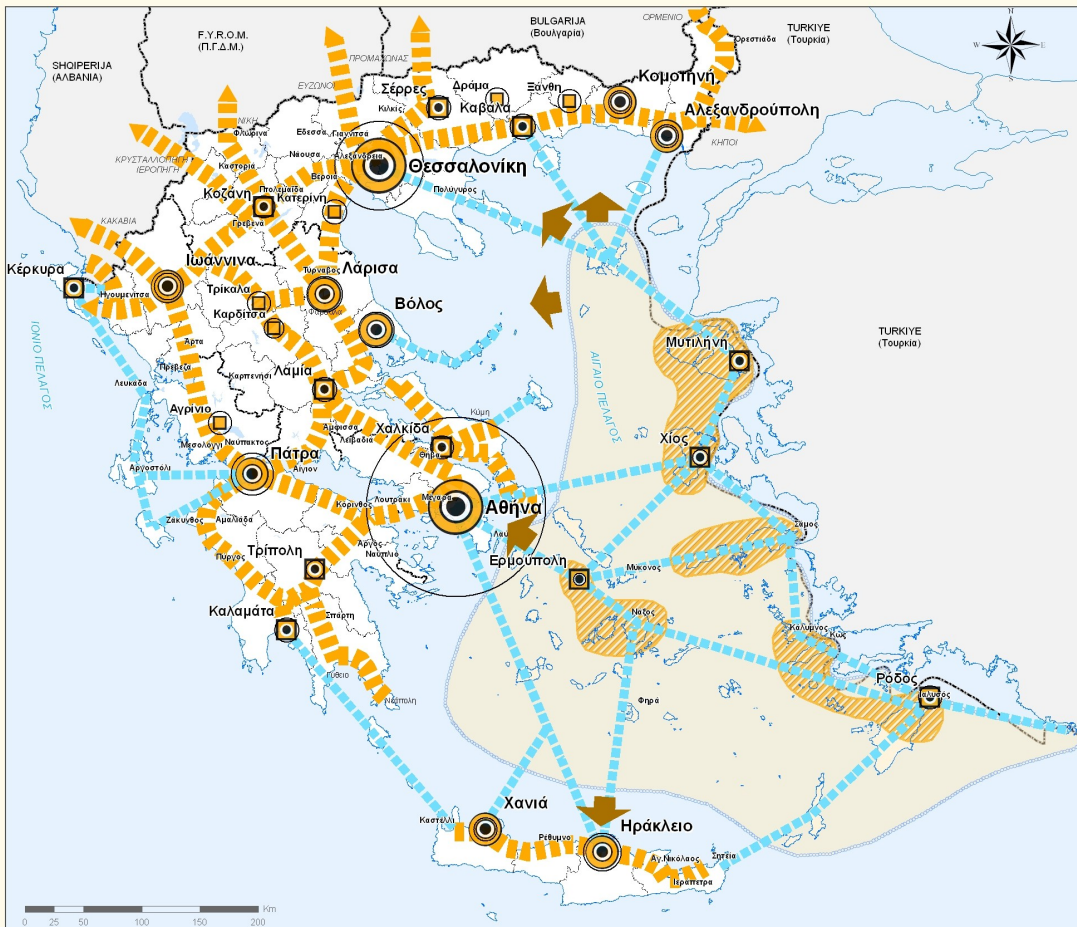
SHQIPERIJA
(ΑΛΒΑΝΙΑ)

F.Y.R.O.M.
(Π.Γ.Δ.Μ.)

BULGARIJA
(Βουλγαρία)

ΟΡΜΕΝΙΟ

TURKIYE
(Τουρκία)

Ορεστιάδα

ΠΡΟΜΑΧΩΝΑΣ

ΕΥΖΩΝΟΙ

ΝΙΚΗ

ΚΡΥΣΤΑΛΛΟΠΗΓΗ

ΙΕΡΟΠΗΓΗ

ΚΑΚΑΒΙΑ

ΚΗΠΟΙ

Σέρρες

Δράμα

Ξάνθη

Κομοτηνή

Αλεξανδρούπολη

Κιλκίς

Καβάλα

Φλώρινα

Έδεσσα

Γιαννιτσά

Αλεξάνδρεια

Θεσσαλονίκη

Καστοριά

Νάουσα

Βέροια

Κοζάνη

Πτολεμαΐδα

Κατερίνη

Πολύγυρος

Γρεβενά

Κέρκυρα

Ιωάννινα

Λάρισα

Ηγουμενίτσα

Τύρναβος

Τρίκαλα

Βόλος

Καρδίτσα

Φάρσαλα

Άρτα

ΙΟΝΙΟ ΠΕΛΑΓΟΣ

Πρέβεζα

Λευκάδα

Καρπενήσι

Λαμία

Αγρίνιο

Άμφισσα

Λειβαδιά

Χαλκίδα

Κύμη

Θήβα

Μεσολόγγι

Ναύπακτος

Πάτρα

Αίγιον

Αργοστόλι

Λουτράκι

Μέγαρα

Αθήνα

Κόρινθος

Ζάκυνθος

Αμαλιάδα

Άργος

Λαύριο

Ναύπλιο

Πύργος

Τρίπολη

Ερμούπολη

Καλαμάτα

Σπάρτη

Γύθειο

Νεάπολη

ΑΙΓΑΙΟ ΠΕΛΑΓΟΣ

Μυτιλήνη

TURKIYE
(Τουρκία)

Χίος

Σάμος

Μύκονος

Νάξος

Καλύμνος

Κως

Ρόδος

Ιαλυσός

Θήρα

Χανιά

Καστέλλι

Ρέθυμνο

Ηράκλειο

Αγ.Νικόλαος

Σητεία

Ιεράπετρα

0 25 50 100 150 200 Km